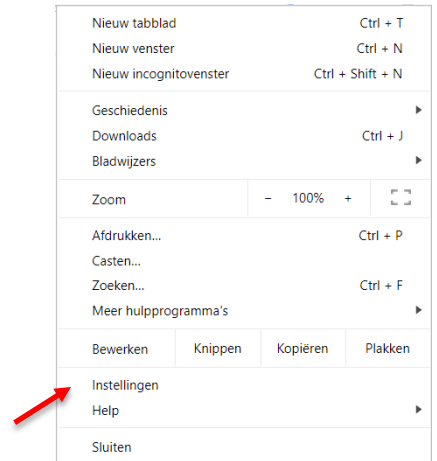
Nieuw tabblad Ctrl + T
Nieuw venster Ctrl + N
Nieuw incognitovenster Ctrl + Shift + N

Geschiedenis
Downloads Ctrl + J
Bladwijzers

Zoom − 100% +

Afdrukken... Ctrl + P
Casten...
Zoeken... Ctrl + F
Meer hulpprogramma's

Bewerken Knippen Kopiëren Plakken

Instellingen
Help

Sluiten